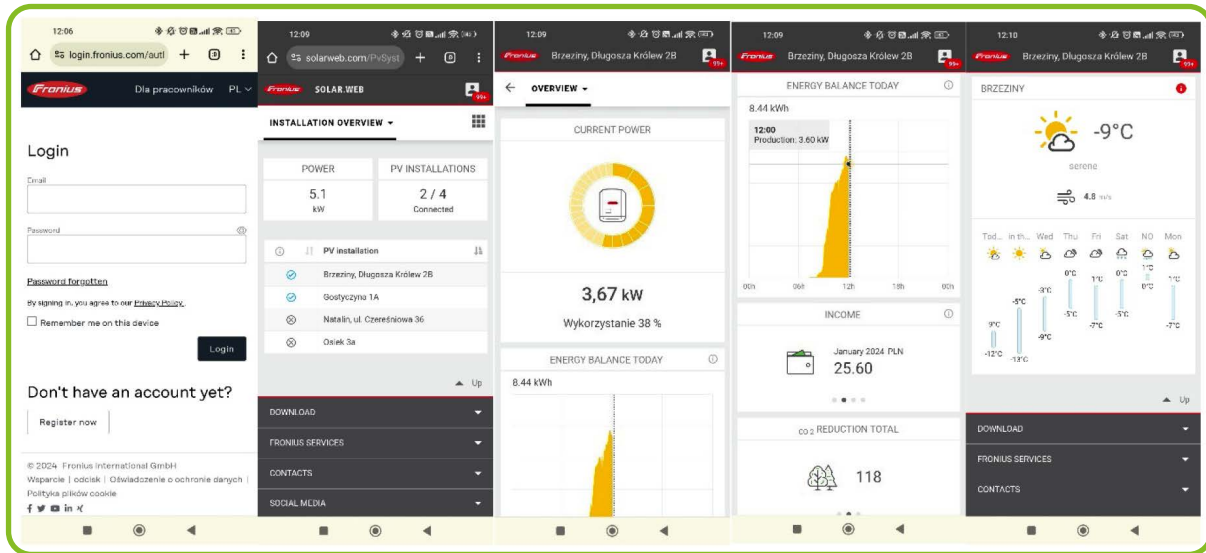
12:06
login.fronius.com/autl
Fronius
Dla pracowników PL

Login
Email
Password
Password forgotten
By signing in, you agree to our Privacy Policy.
Remember me on this device
Login

Don't have an account yet?
Register now

© 2024 Fronius International GmbH
Wsparcie | odcisk | Oświadczenie o ochronie danych | Polityka plików cookie

12:09
solarweb.com/PvSyst
Fronius SOLAR.WEB
99+
INSTALLATION OVERVIEW

| POWER | PV INSTALLATIONS |
|---|---|
| 5.1 kW | 2 / 4 Connected |

PV installation
Brzeziny, Długosza Królew 2B
Gostyczyna 1A
Natalin, ul. Czereśniowa 36
Osiek 3a
Up
DOWNLOAD
FRONIUS SERVICES
CONTACTS
SOCIAL MEDIA

12:09
Fronius Brzeziny, Długosza Królew 2B
99+
OVERVIEW
CURRENT POWER
3,67 kW
Wykorzystanie 38 %
ENERGY BALANCE TODAY
8.44 kWh

12:09
Fronius Brzeziny, Długosza Królew 2B
99+
ENERGY BALANCE TODAY
8.44 kWh
12:00
Production: 3.60 kW
00h 06h 12h 18h 00h
INCOME
January 2024 PLN
25.60
$CO_2$ REDUCTION TOTAL
118

12:10
Fronius Brzeziny, Długosza Królew 2B
99+
BRZEZINY
-9°C
serene
4.8 m/s
Tod... In th... Wed Thu Fri Sat NO Mon
0°C 1°C 0°C 1°C 0°C 1°C
-3°C -5°C -5°C -5°C
-9°C -7°C -7°C -7°C
-9°C
-12°C -13°C
Up
DOWNLOAD
FRONIUS SERVICES
CONTACTS